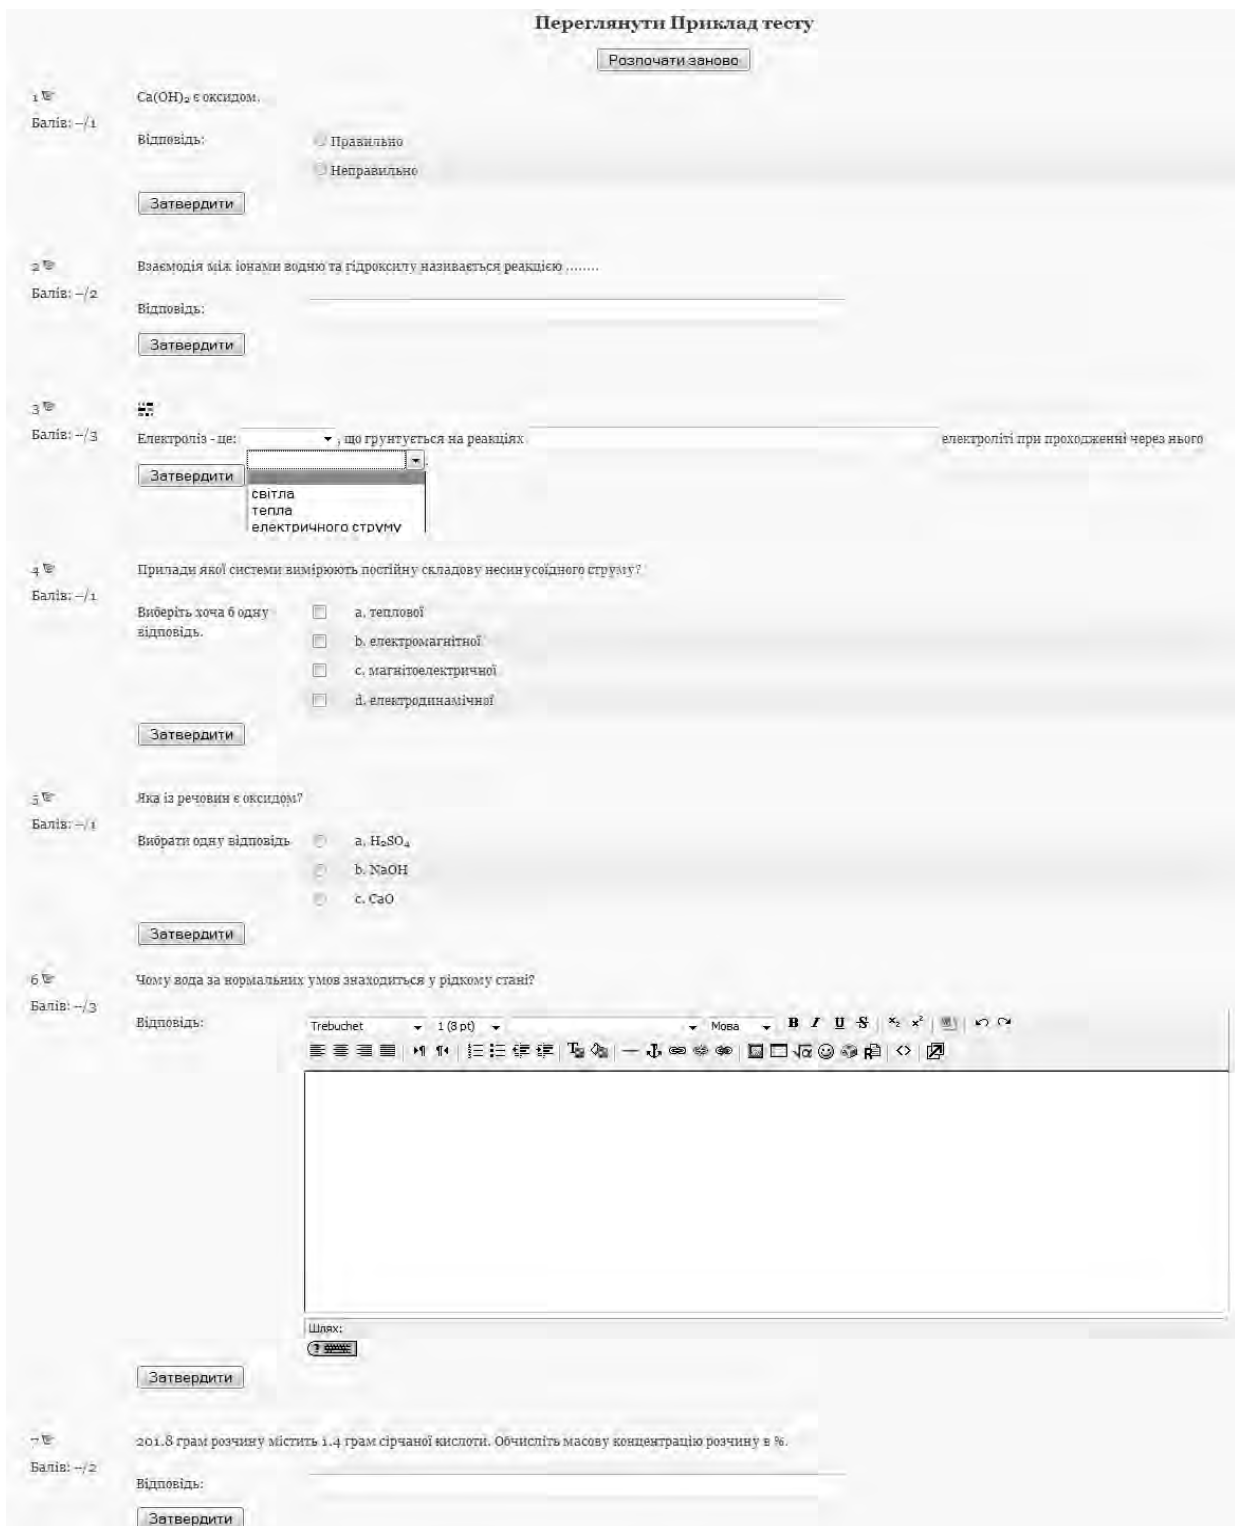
Переглянути Приклад тесту

Розпочати заново

1
Балів: --/1

$Ca(OH)_2$ є оксидом.

Відповідь:
Правильно
Неправильно

Затвердити

2
Балів: --/2

Взаємодія між іонами водню та гідроксилу називається реакцією ........

Відповідь:

Затвердити

3
Балів: --/3

Електроліз - це: , що грунтується на реакціях електроліті при проходженні через нього

Затвердити

світла
тепла
електричного струму

4
Балів: --/1

Прилади якої системи вимірюють постійну складову несинусоїдного струму?

Виберіть хоча б одну відповідь.
a. теплової
b. електромагнітної
c. магнітоелектричної
d. електродинамічної

Затвердити

5
Балів: --/1

Яка із речовин є оксидом?

Вибрати одну відповідь
a. $H_2SO_4$
b. NaOH
c. CaO

Затвердити

6
Балів: --/3

Чому вода за нормальних умов знаходиться у рідкому стані?

Відповідь:
Trebuchet
1 (8 pt)
Мова
B I U S

Шлях:

Затвердити

7
Балів: --/2

201.8 грам розчину містить 1.4 грам сірчаної кислоти. Обчисліть масову концентрацію розчину в %.

Відповідь:

Затвердити